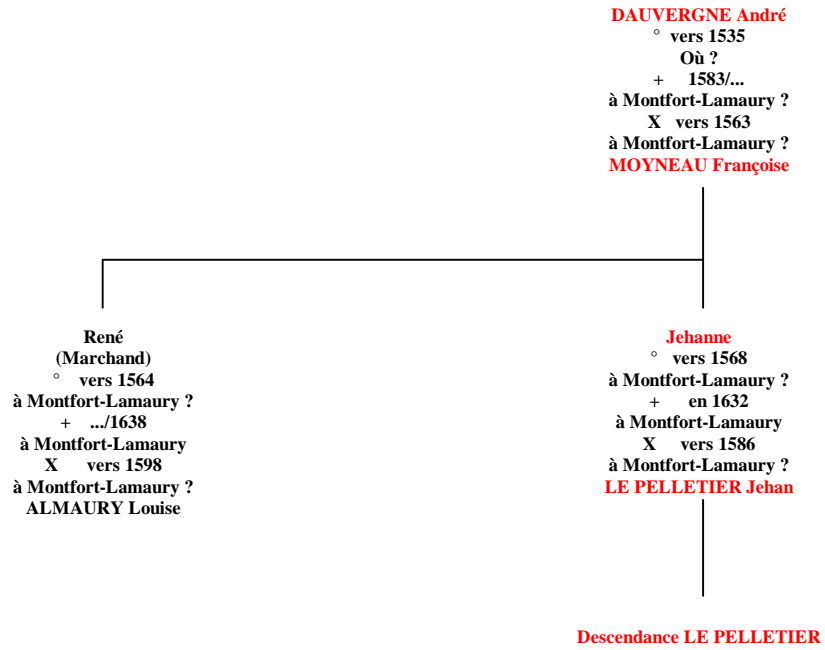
DAUVERGNE André
° vers 1535
Où ?
+ 1583/...
à Montfort-Lamaury ?
X vers 1563
à Montfort-Lamaury ?
MOYNEAU Françoise

René
(Marchand)
° vers 1564
à Montfort-Lamaury ?
+ .../1638
à Montfort-Lamaury
X vers 1598
à Montfort-Lamaury ?
ALMAURY Louise

Jehanne
° vers 1568
à Montfort-Lamaury ?
+ en 1632
à Montfort-Lamaury
X vers 1586
à Montfort-Lamaury ?
LE PELLETIER Jehan

Descendance LE PELLETIER